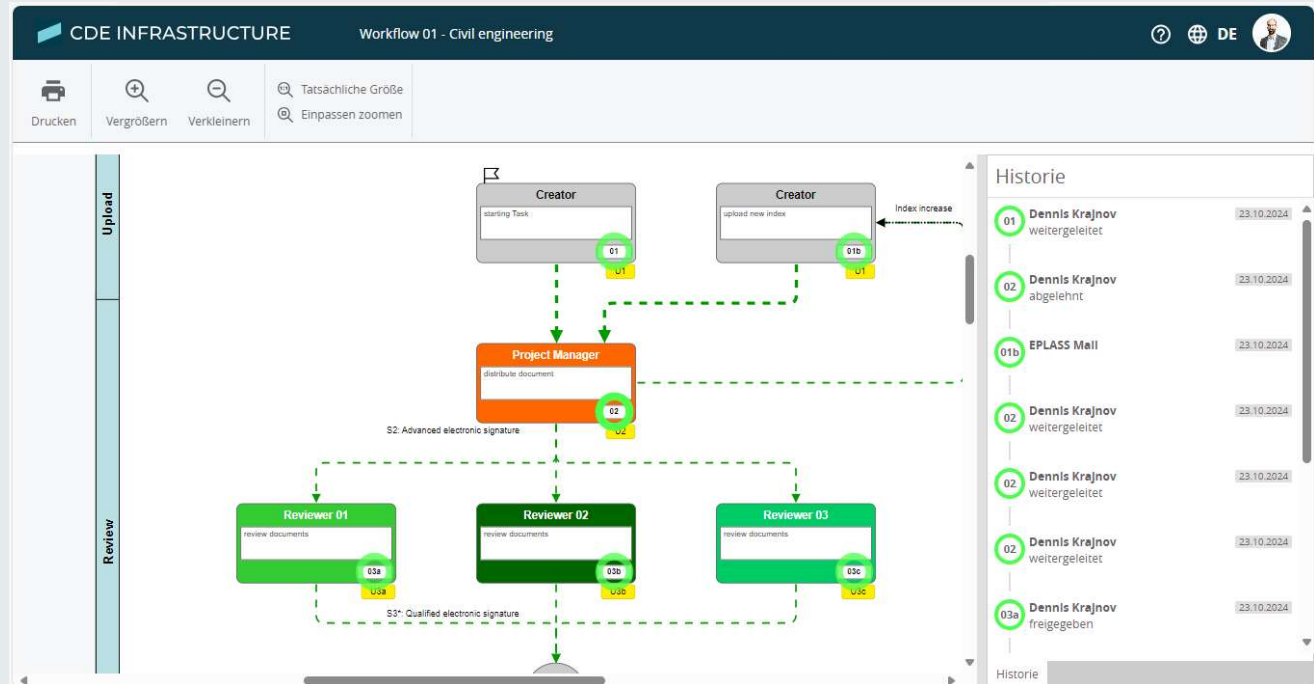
CDE INFRASTRUCTURE
Workflow 01 - Civil engineering
DE

Drucken
Vergrößern
Verkleinern
Tatsächliche Größe
Einpassen zoomen

Upload
Review

Creator
starting Task
01
01

Creator
upload new index
01b
01

Index increase

Project Manager
distribute document
02
02

S2: Advanced electronic signature

Reviewer 01
review documents
03a
03a

Reviewer 02
review documents
03b
03b

Reviewer 03
review documents
03c
03c

S3*: Qualified electronic signature

Historie

01 Dennis Krajnov 23.10.2024
weitergeleitet

02 Dennis Krajnov 23.10.2024
abgelehnt

01b EPLASS Mail 23.10.2024

02 Dennis Krajnov 23.10.2024
weitergeleitet

02 Dennis Krajnov 23.10.2024
weitergeleitet

02 Dennis Krajnov 23.10.2024
weitergeleitet

03a Dennis Krajnov 23.10.2024
freigegeben

Historie